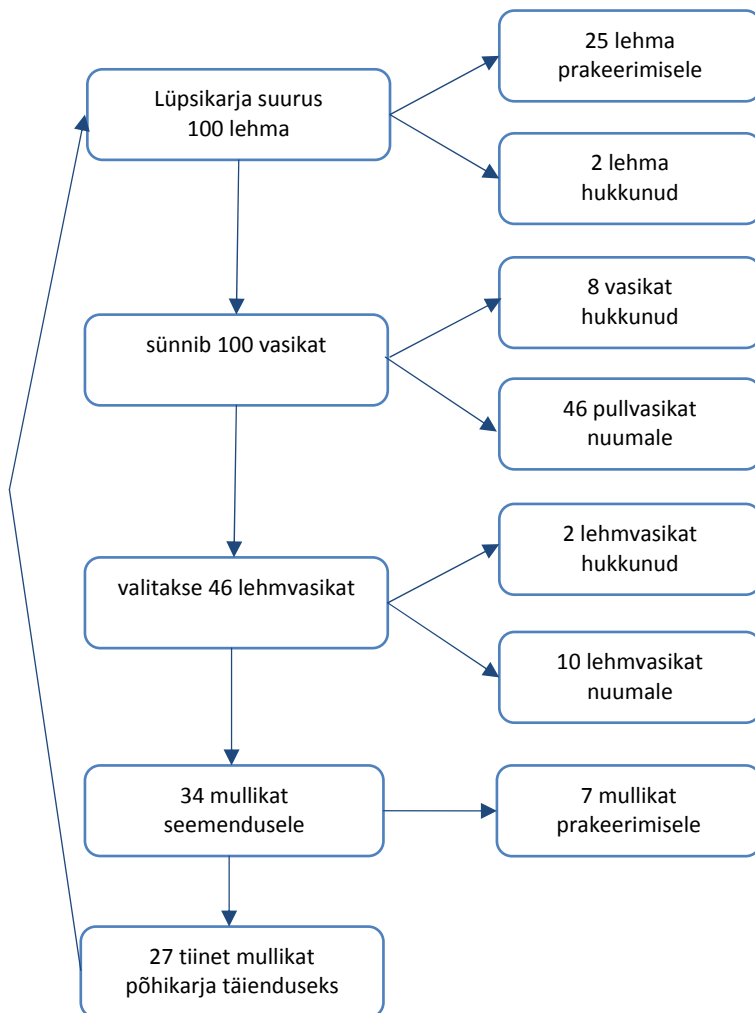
Lüpsikarja suurus
100 lehma

25 lehma
prakeerimisele

2 lehma
hukkunud

sünnib 100 vasikat

8 vasikat
hukkunud

46 pullvasikat
nuumale

valitakse 46 lehmvasikat

2 lehmvasikat
hukkunud

10 lehmvasikat
nuumale

34 mullikat
seemendusele

7 mullikat
prakeerimisele

27 tiinet mullikat
põhikarja täienduseks